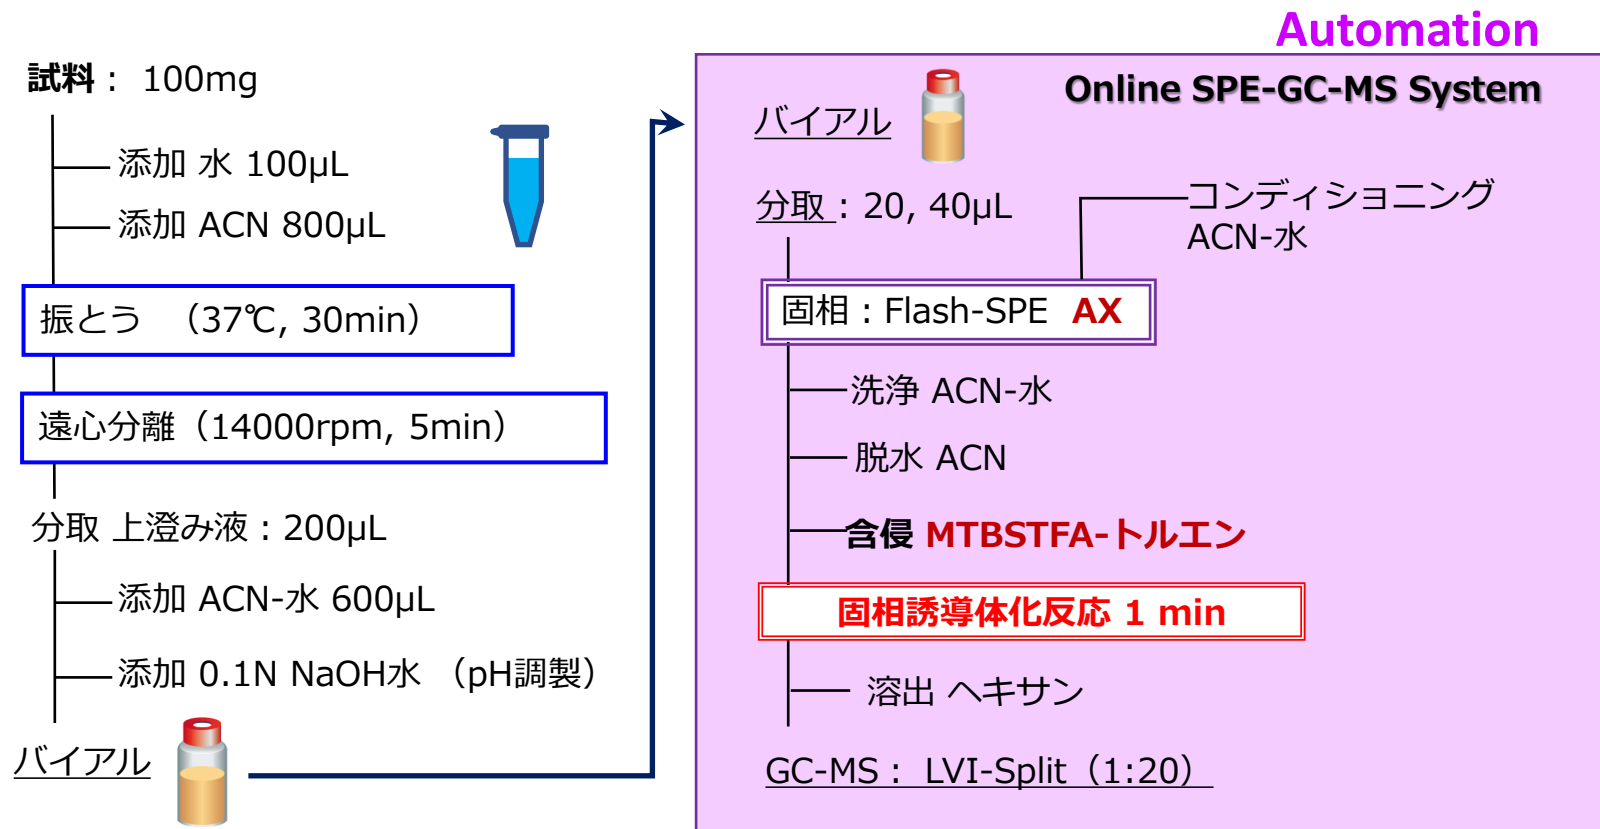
試料： 100mg

添加 水 100μL

添加 ACN 800μL

振とう （37℃, 30min）

遠心分離（14000rpm, 5min）

分取 上澄み液：200μL

添加 ACN-水 600μL

添加 0.1N NaOH水 （pH調製）

バイアル

Automation

Online SPE-GC-MS System

バイアル

分取：20, 40μL

コンディショニング ACN-水

固相：Flash-SPE AX

洗浄 ACN-水

脱水 ACN

含侵 MTBSTFA-トルエン

固相誘導体化反応 1 min

溶出 ヘキサン

GC-MS： LVI-Split（1:20）